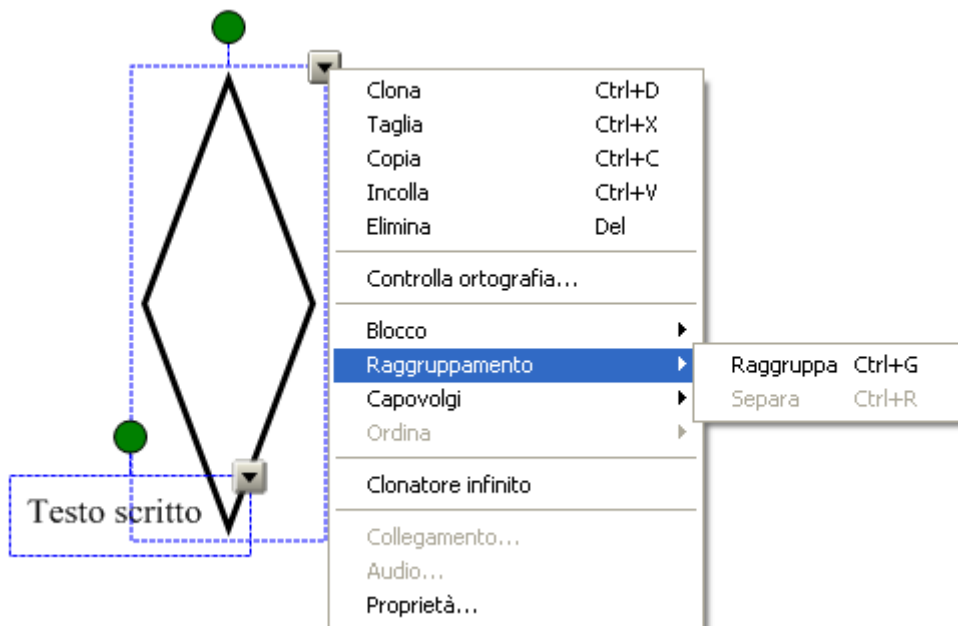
Testo scritto

Clona Ctrl+D
Taglia Ctrl+X
Copia Ctrl+C
Incolla Ctrl+V
Elimina Del

Controlla ortografia...

Blocco
Raggruppamento
Capovolgi
Ordina

Raggruppa Ctrl+G
Separa Ctrl+R

Clonatore infinito

Collegamento...
Audio...
Proprietà...